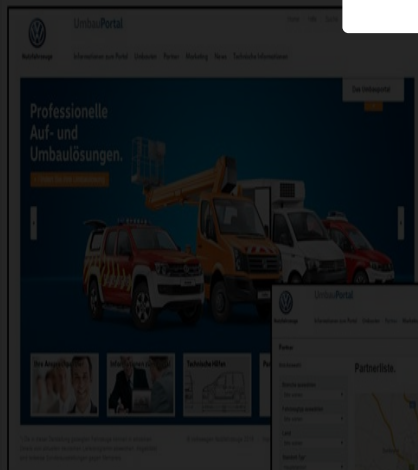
UmbauPortal

Nutzfahrzeuge

Informationen zum Portal | Umbauten | Partner | Modelltag | Bauer | Technische Informationen

Professionelle Auf- und Umbaulösungen.

Das Umbauportal

Ihre Ansprechpartner

Technische Hilfen

UmbauPortal

Nutzfahrzeuge

Informationen zum Portal | Umbauten

Partnerliste.